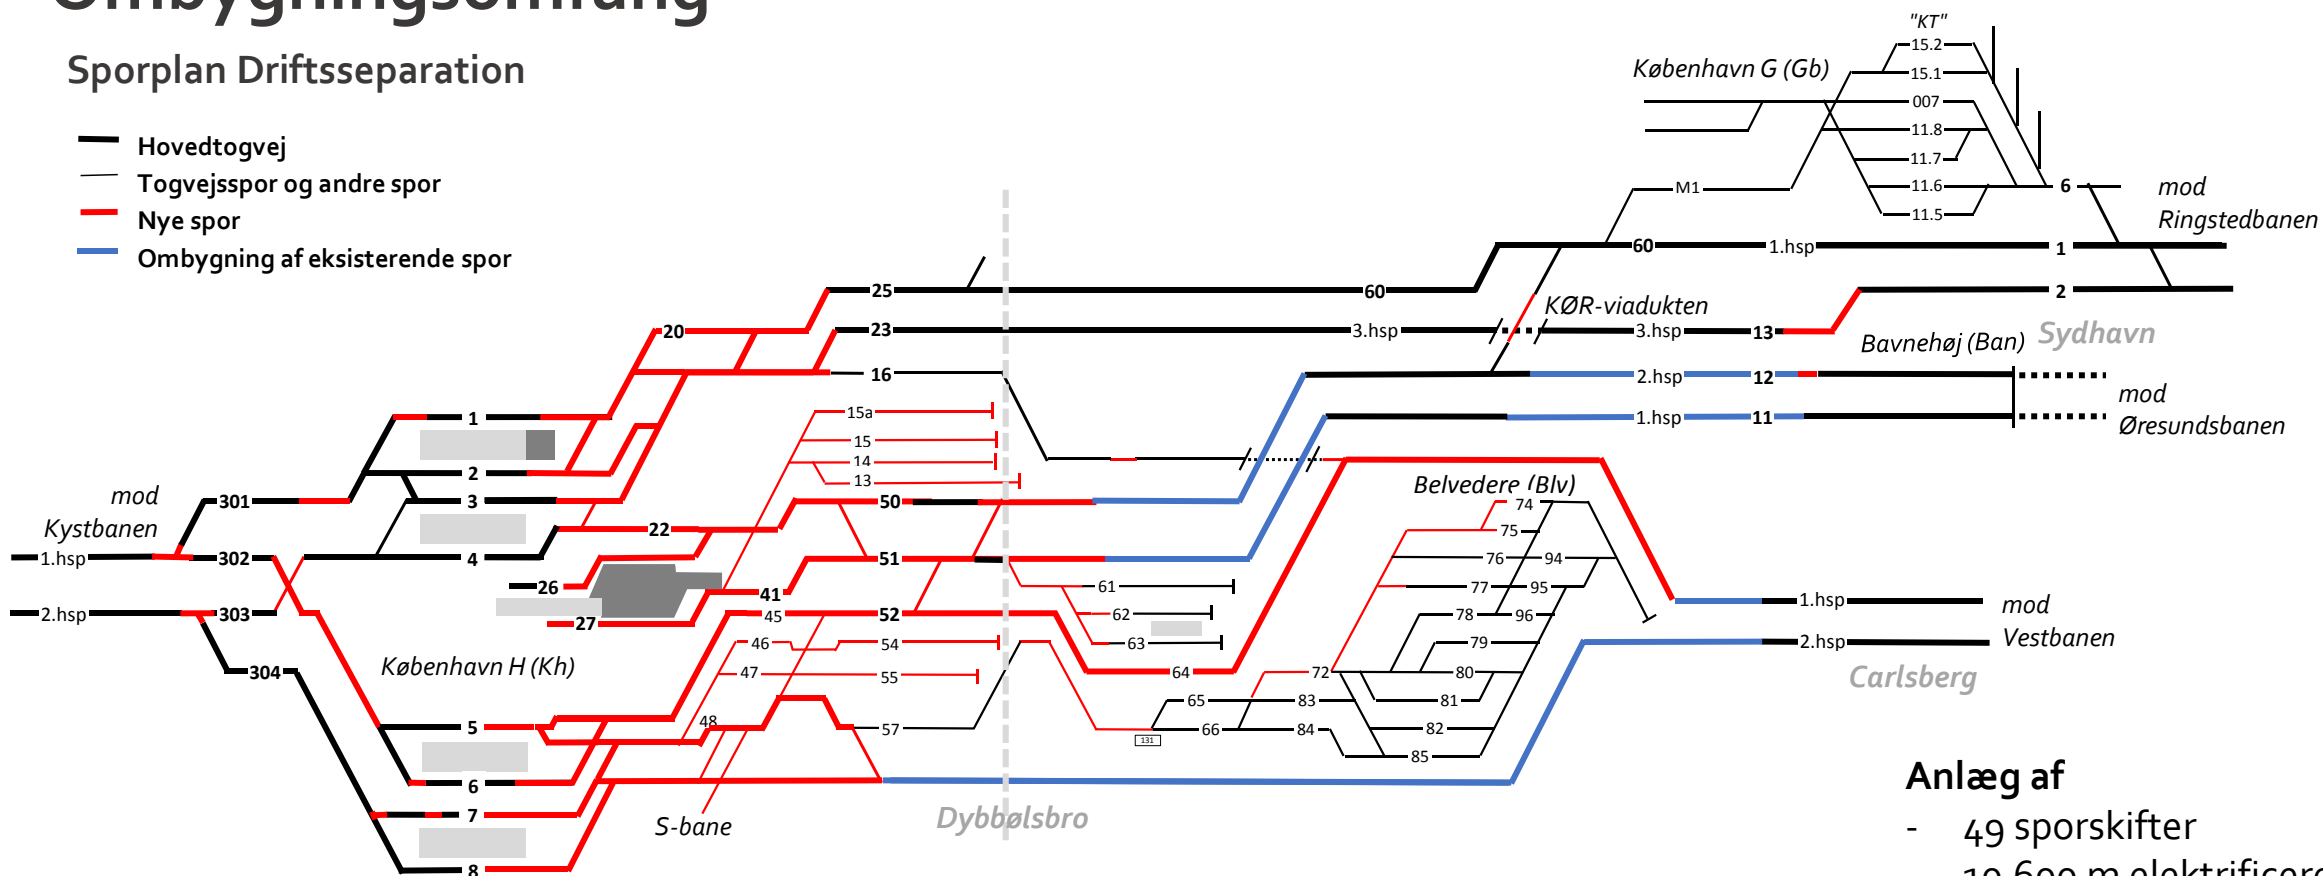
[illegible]

Sporplan Driftsseparation

Hovedtogvej
Togvejsspor og andre spor
Nye spor
Ombygning af eksisterende spor

"KT"
15.2
15.1
007
11.8
11.7
11.6
11.5
København G (Gb)
M1
6
mod Ringstedbanen
60
1.hsp
1
2
25
60
20
23
3.hsp
KØR-viadukten
3.hsp
13
Bavnehøj (Ban)
Sydhavn
16
2.hsp
12
1.hsp
11
mod Øresundsbanen
1
15a
15
14
13
2
3
301
mod Kystbanen
1.hsp
302
2.hsp
303
304
4
22
50
51
26
41
27
52
45
46
54
47
55
48
57
Belvedere (Blv)
74
75
76
94
77
95
78
96
79
80
81
82
85
72
83
84
65
66
61
62
63
64
131
1.hsp
2.hsp
mod Vestbanen
Carlsberg
København H (Kh)
5
6
7
8
S-bane
Dybbølsbro

Anlæg af
- 49 sporskifter
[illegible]